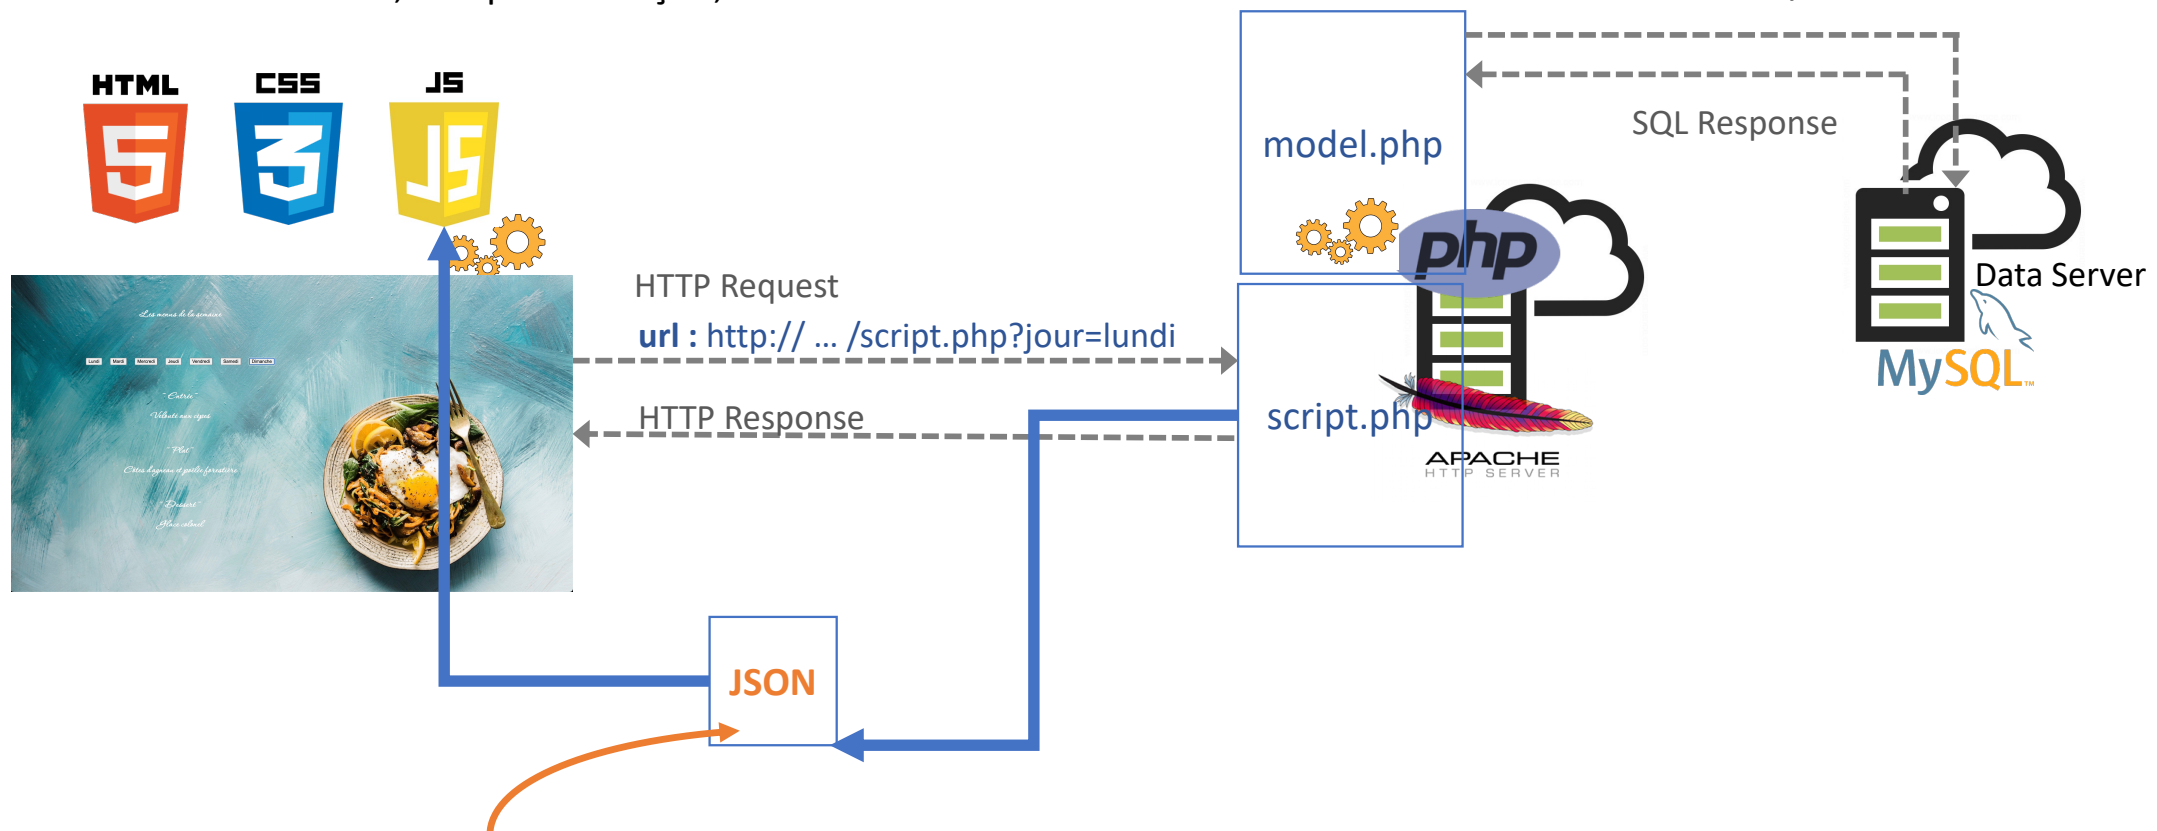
HTML
CSS
JS

model.php

SQL Response

php

Data Server

MySQL

HTTP Request

url : http:// … /script.php?jour=lundi

HTTP Response

script.php

APACHE
HTTP SERVER

Les menus de la semaine

Lundi Mardi Mercredi Jeudi Vendredi Samedi Dimanche

- Entrée -
Velouté aux cèpes

- Plat -
Côtes d'agneau et poêlée forestière

- Dessert -
Glace vclanil

JSON